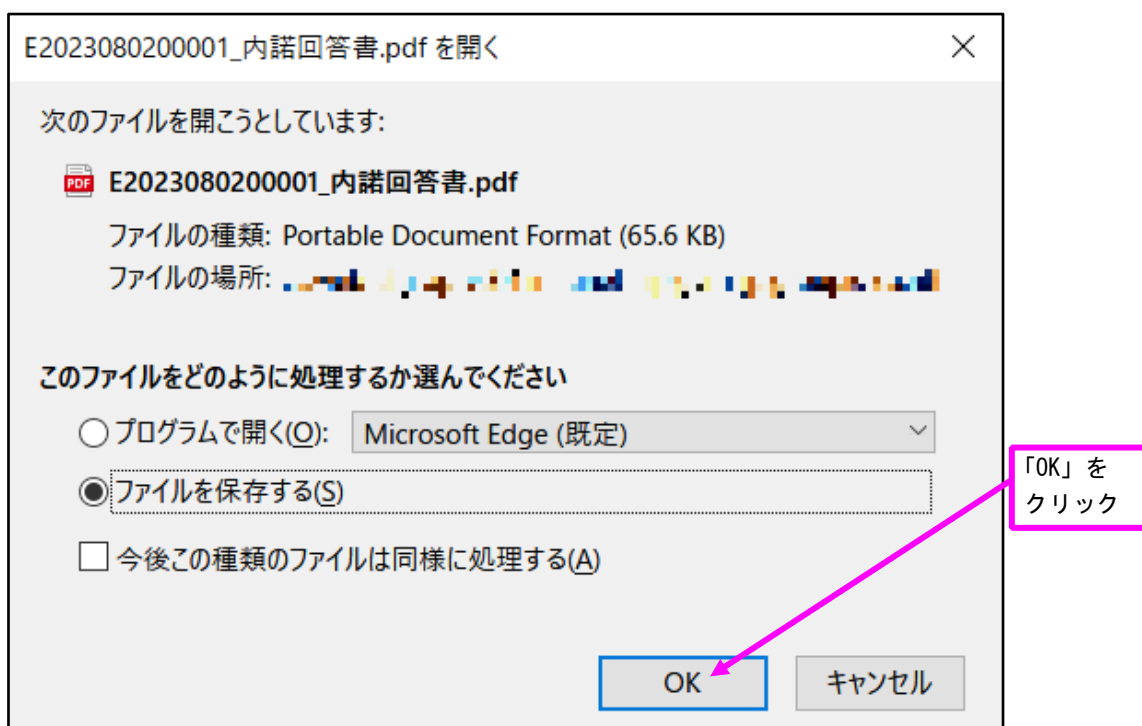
E2023080200001_内諾回答書.pdf を開く

次のファイルを開こうとしています:

PDF E2023080200001_内諾回答書.pdf

ファイルの種類: Portable Document Format (65.6 KB)

ファイルの場所: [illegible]

このファイルをどのように処理するか選んでください

プログラムで開く(O): Microsoft Edge (既定)

ファイルを保存する(S)

今後この種類のファイルは同様に処理する(A)

OK キャンセル

「OK」をクリック